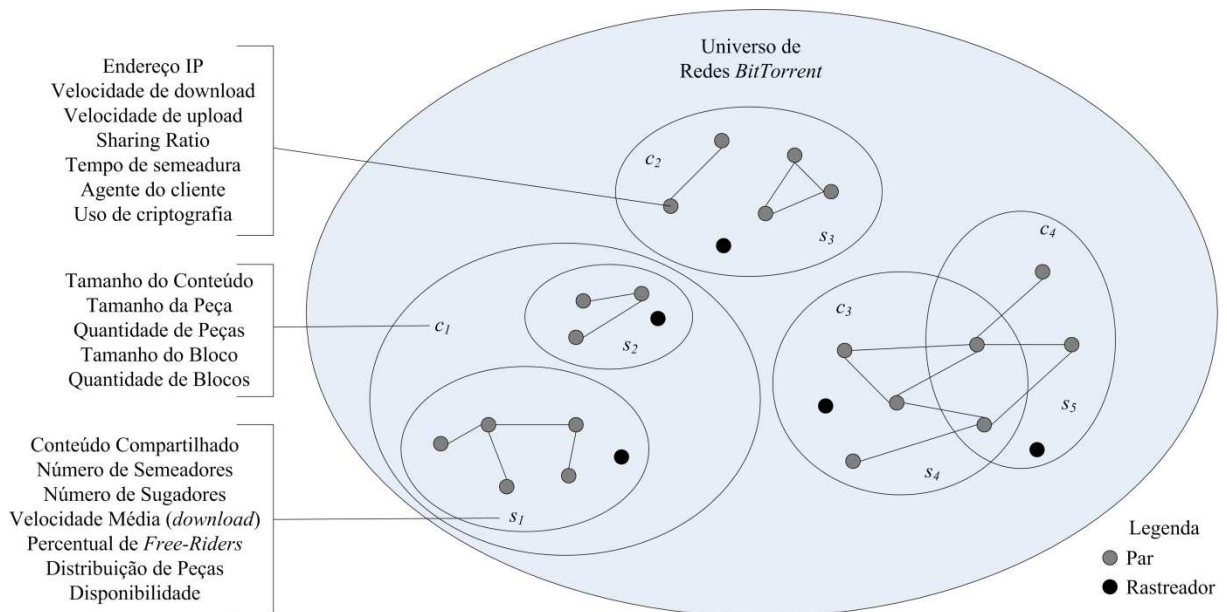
Endereço IP
Velocidade de download
Velocidade de upload
Sharing Ratio
Tempo de semeadura
Agente do cliente
Uso de criptografia

Tamanho do Conteúdo
Tamanho da Peça
Quantidade de Peças
Tamanho do Bloco
Quantidade de Blocos

Conteúdo Compartilhado
Número de Semeadores
Número de Sugadores
Velocidade Média (*download*)
Percentual de *Free-Riders*
Distribuição de Peças
Disponibilidade

Universo de Redes *BitTorrent*

$c_2$
$s_3$
$c_1$
$s_2$
$s_1$
$c_3$
$c_4$
$s_4$
$s_5$

Legenda
Par
Rastreador